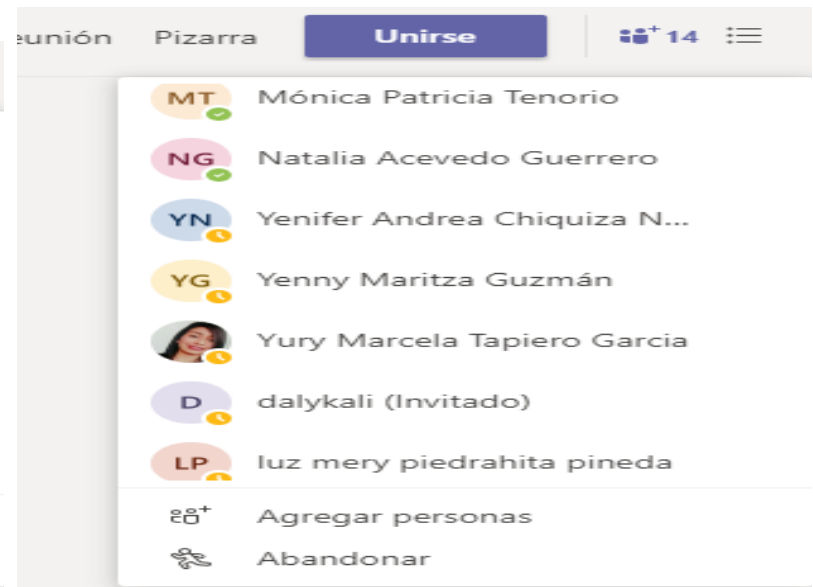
eunión Pizarra Unirse 14

MT Mónica Patricia Tenorio
NG Natalia Acevedo Guerrero
YN Yenifer Andrea Chiquiza N...
YG Yenny Maritza Guzmán
Yury Marcela Tapiero Garcia
D dalykali (Invitado)
LP luz mery piedrahita pineda

Agregar personas
Abandonar